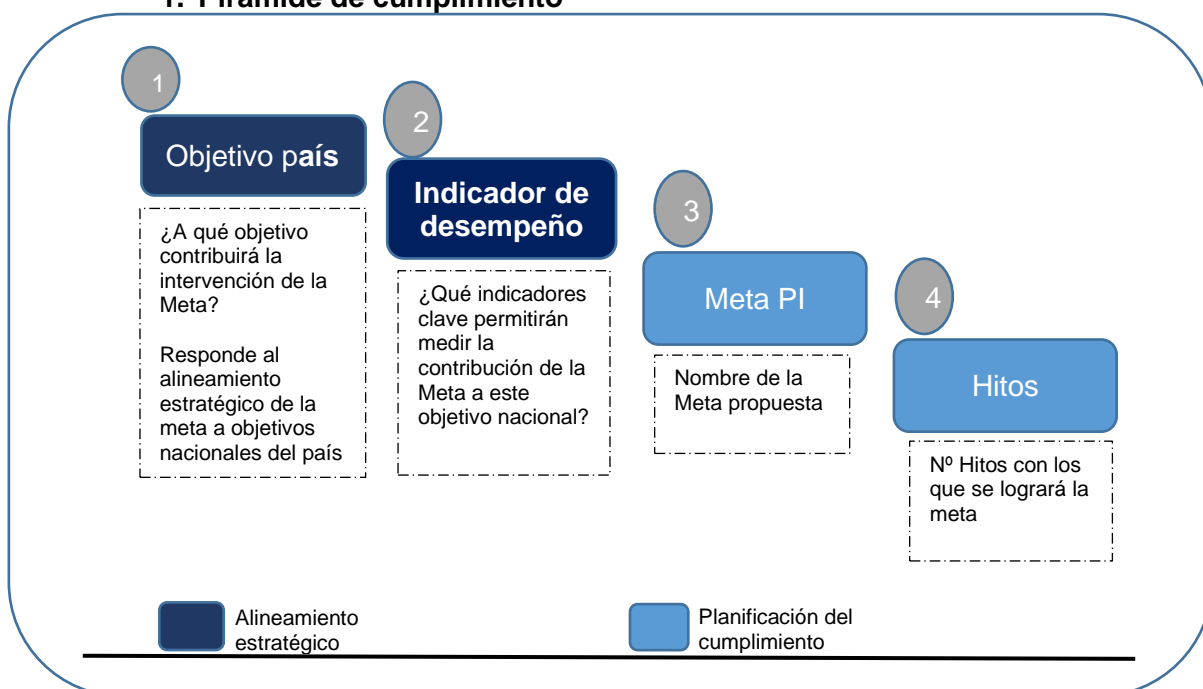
1. Pirámide de cumplimiento

1

Objetivo país

¿A qué objetivo contribuirá la intervención de la Meta?

Responde al alineamiento estratégico de la meta a objetivos nacionales del país

2

Indicador de desempeño

¿Qué indicadores clave permitirán medir la contribución de la Meta a este objetivo nacional?

3

Meta PI

Nombre de la Meta propuesta

4

Hitos

Nº Hitos con los que se logrará la meta

Alineamiento estratégico

Planificación del cumplimiento